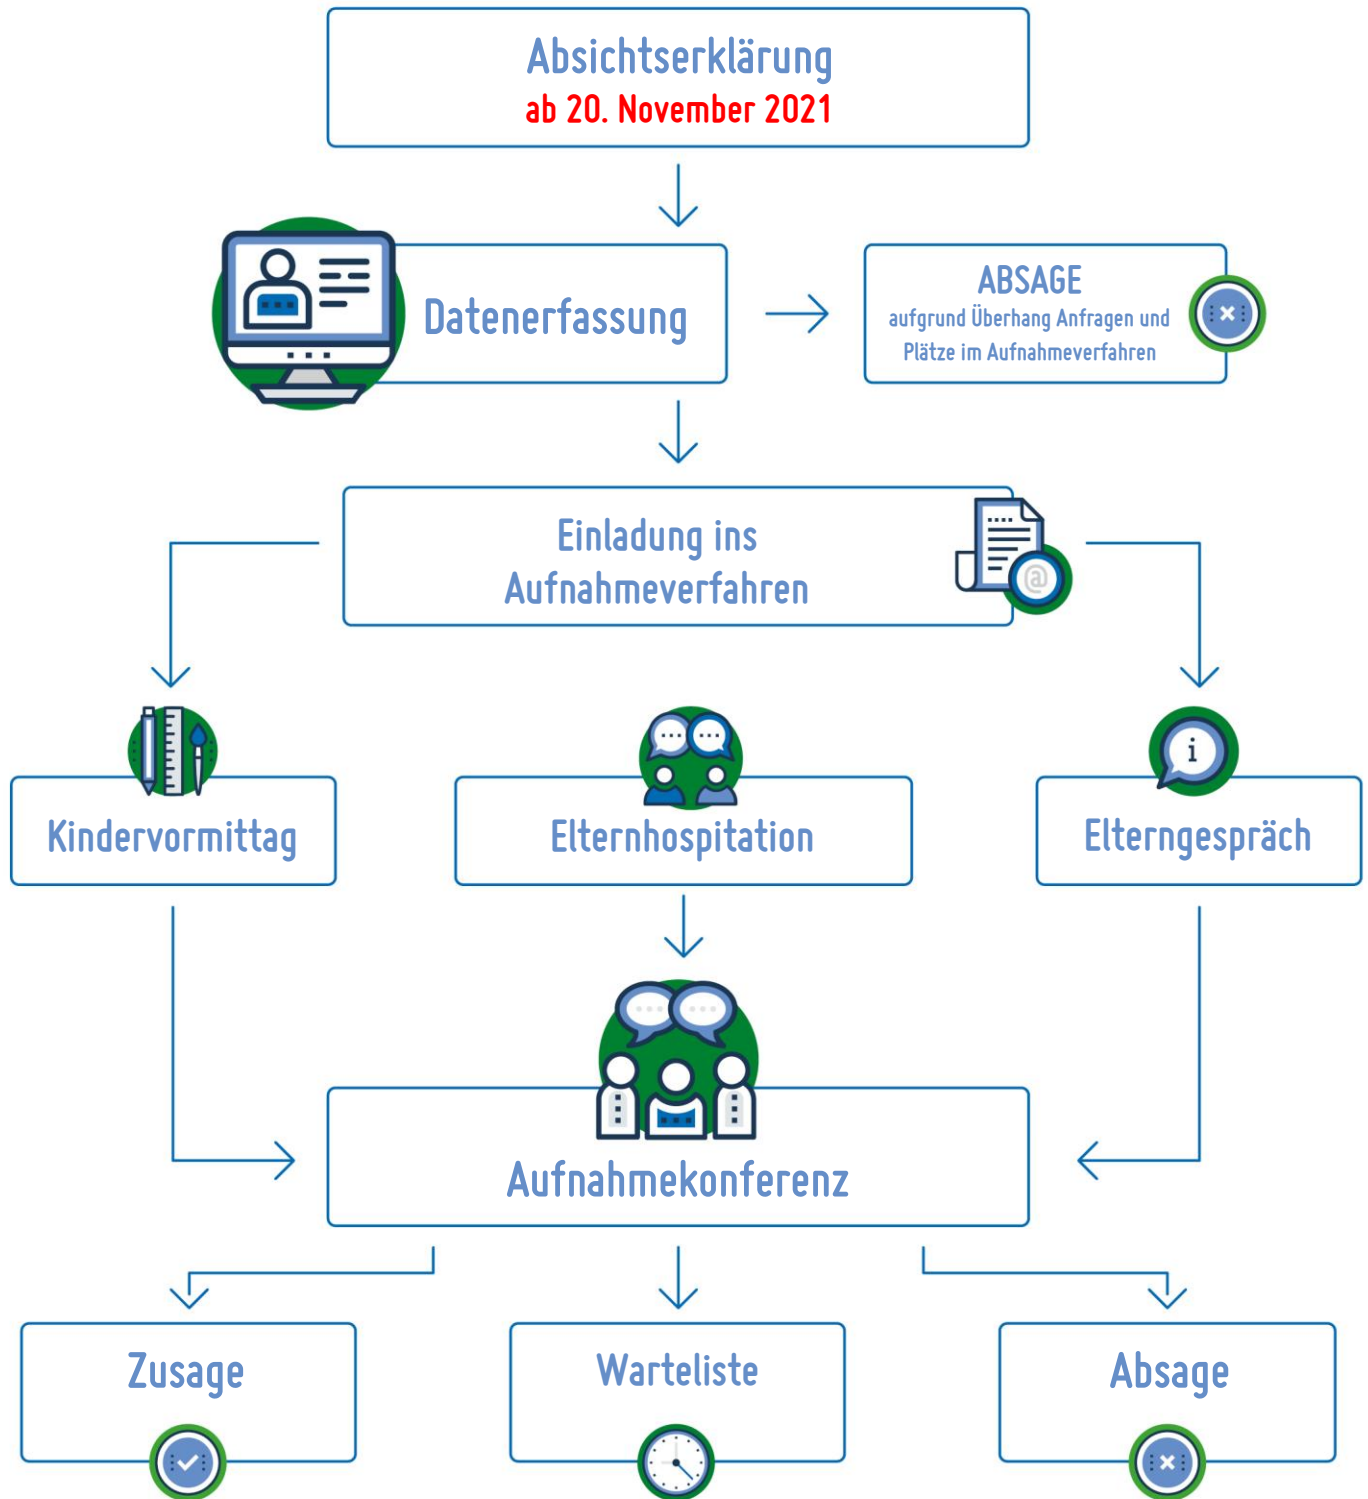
Absichtserklärung
ab 20. November 2021

Datenerfassung

ABSAGE
aufgrund Überhang Anfragen und Plätze im Aufnahmeverfahren

Einladung ins Aufnahmeverfahren

Kindervormittag

Elternhospitation

Elterngespräch

Aufnahmekonferenz

Zusage

Warteliste

Absage